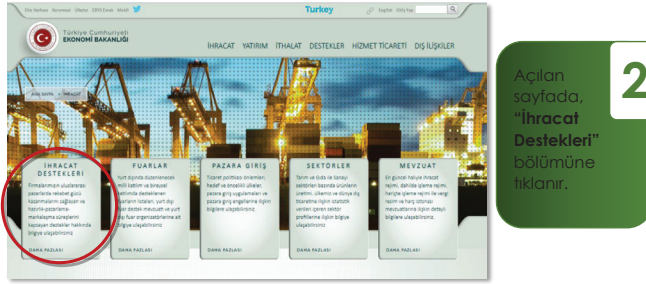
Türkiye Cumhuriyeti
EKONOMİ BAKANLIĞI

Turkey

English

İHRACAT YATIRIM İTHALAT DESTEKLER HİZMET TİCARETİ DIŞ İLİŞKİLER

İHRACAT DESTEKLERİ
Firmalarımızın uluslararası pazarlarda rekabet gücü kazanmalarını sağlayan ve hazırlık-pazarlama-markalaşma süreçlerini kapsayan destekler hakkında bilgiye ulaşabilirsiniz.
DAHA FAZLASI

FUARLAR
Yurt dışında düzenlenecek milli katılım ve bireysel katılımda desteklenen fuarları listeleri, yurt dışı fuar destek mevzuatı ve yurt dışı fuar organizatörlerine ait bilgiye ulaşabilirsiniz.
DAHA FAZLASI

PAZARA GİRİŞ
Ticaret politikası önlemleri, hedef ve öncelikli ülkeler, pazara giriş uygulamaları ve pazara giriş engellerine ilişkin bilgilere ulaşabilirsiniz.
DAHA FAZLASI

SEKTÖRLER
Tarım ve Gıda ile Sanayi sektörleri bazında ürünlerin üretimi, ülkemiz ve dünya dış ticaretine ilişkin istatistik verileri içeren sektör profillerine ilişkin bilgiye ulaşabilirsiniz.
DAHA FAZLASI

MEVZUAT
En güncel haliyle ihracat rejimi, dahilde işleme rejimi, hariçte işleme rejimi ile vergi, resim ve harç istisnası mevzuatlarına ilişkin detaylı bilgilere ulaşabilirsiniz.
DAHA FAZLASI

2

Açılan sayfada, "İhracat Destekleri" bölümüne tıklanır.